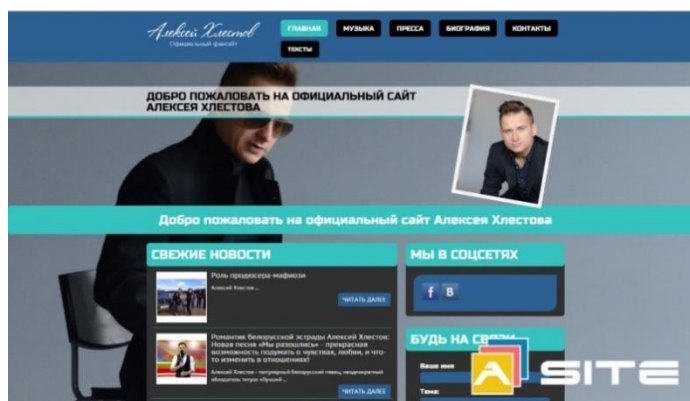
Алексей Хлестов
Официальный фансайт

ГЛАВНАЯ МУЗЫКА ПРЕССА БИОГРАФИЯ КОНТАКТЫ
ТЕКСТЫ

ДОБРО ПОЖАЛОВАТЬ НА ОФИЦИАЛЬНЫЙ САЙТ АЛЕКСЕЯ ХЛЕСТОВА

Добро пожаловать на официальный сайт Алексея Хлестова

СВЕЖИЕ НОВОСТИ

Роль продюсера-мафиози
Алексей Хлестов...
ЧИТАТЬ ДАЛЕЕ

Романтик белорусской эстрады Алексей Хлестов: Новая песня «Мы разошлись» - прекрасная возможность подумать о чувствах, любви, и что-то изменить в отношениях!
Алексей Хлестов - популярный белорусский певец, неоднократный обладатель титула «Лучший...
ЧИТАТЬ ДАЛЕЕ

МЫ В СОЦСЕТЯХ
f B

БУДЬ НА СВЯЗИ
Ваше имя
Тема

A SITE